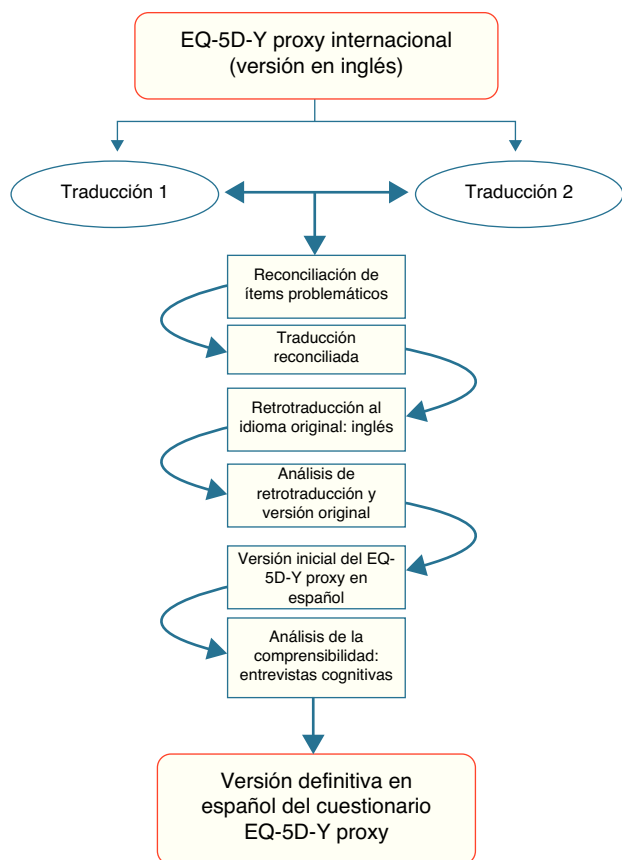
EQ-5D-Y proxy internacional (versión en inglés)

Traducción 1

Traducción 2

Reconciliación de ítems problemáticos

Traducción reconciliada

Retrotraducción al idioma original: inglés

Análisis de retrotraducción y versión original

Versión inicial del EQ-5D-Y proxy en español

Análisis de la comprensibilidad: entrevistas cognitivas

Versión definitiva en español del cuestionario EQ-5D-Y proxy